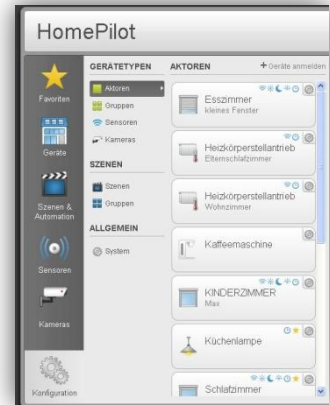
HomePilot

Favoriten

Geräte

Szenen & Automation

Sensoren

Kameras

Konfiguration

GERÄTETYPEN

Aktoren

Gruppen

Sensoren

Kameras

SZENEN

Szenen

Gruppen

ALLGEMEIN

System

AKTOREN

+ Geräte anmelden

Esszimmer
kleines Fenster

Heizkörperstellantrieb
Elternschlafzimmer

Heizkörperstellantrieb
Wohnzimmer

Kaffeemaschine

KINDERZIMMER
Max

Küchenlampe

Schlafzimmer